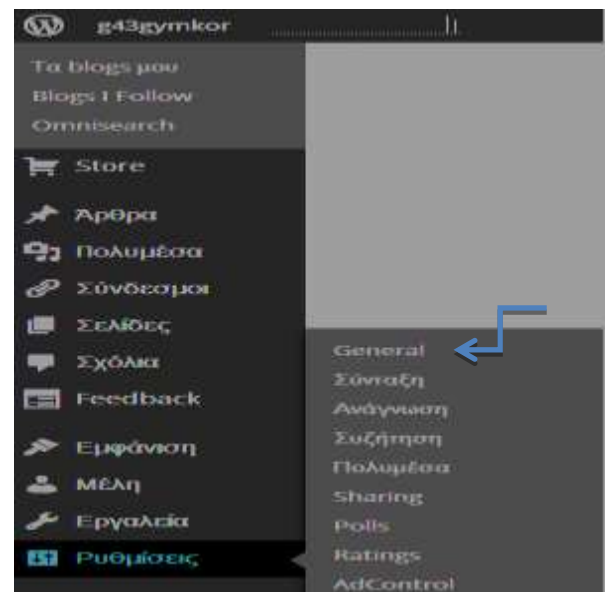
g43gymkor

Τα blogs μου
Blogs I Follow
Omnisearch

Store
Άρθρα
Πολυμέσα
Σύνδεσμοι
Σελίδες
Σχόλια
Feedback
Εμφάνιση
Μέλη
Εργαλεία
Ρυθμίσεις

General
Σύνταξη
Ανάγνωση
Συζήτηση
Πολυμέσα
Sharing
Polls
Ratings
AdControl